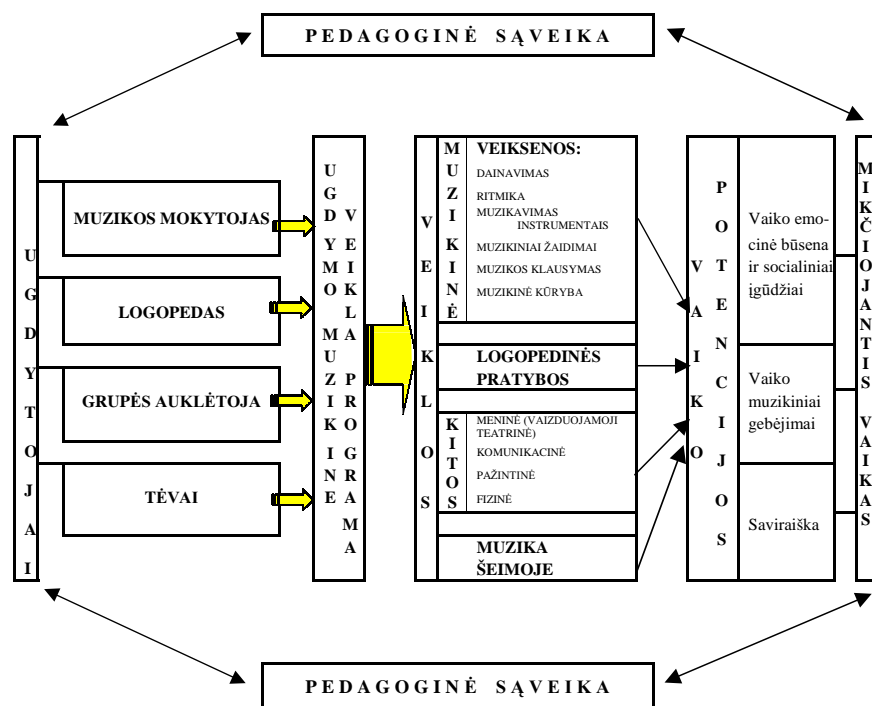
PEDAGOGINĖ SĄVEIKA

UGDYTOJAI

MUZIKOS MOKYTOJAS

LOGOPEDAS

GRUPĖS AUKLĖTOJA

TĖVAI

UGDYMO MUZIKINE VEIKLA PROGRAMA

VEIKLOS

MUZIKINĖ

VEIKSENOS:
DAINAVIMAS
RITMIKA
MUZIKAVIMAS INSTRUMENTAIS
MUZIKINIAI ŽAIDIMAI
MUZIKOS KLAUSYMAS
MUZIKINĖ KŪRYBA

LOGOPEDINĖS PRATYBOS

KITOS

MENINĖ (VAIZDUOJAMOJI TEATRINĖ)
KOMUNIKACINĖ
PAŽINTINĖ
FIZINĖ

MUZIKA ŠEIMOJE

VAIKO

POTENCIJOS

Vaiko emocinė būsena ir socialiniai įgūdžiai

Vaiko muzikiniai gebėjimai

Saviraiška

MIKČIOJANTIS VAIKAS

PEDAGOGINĖ SĄVEIKA